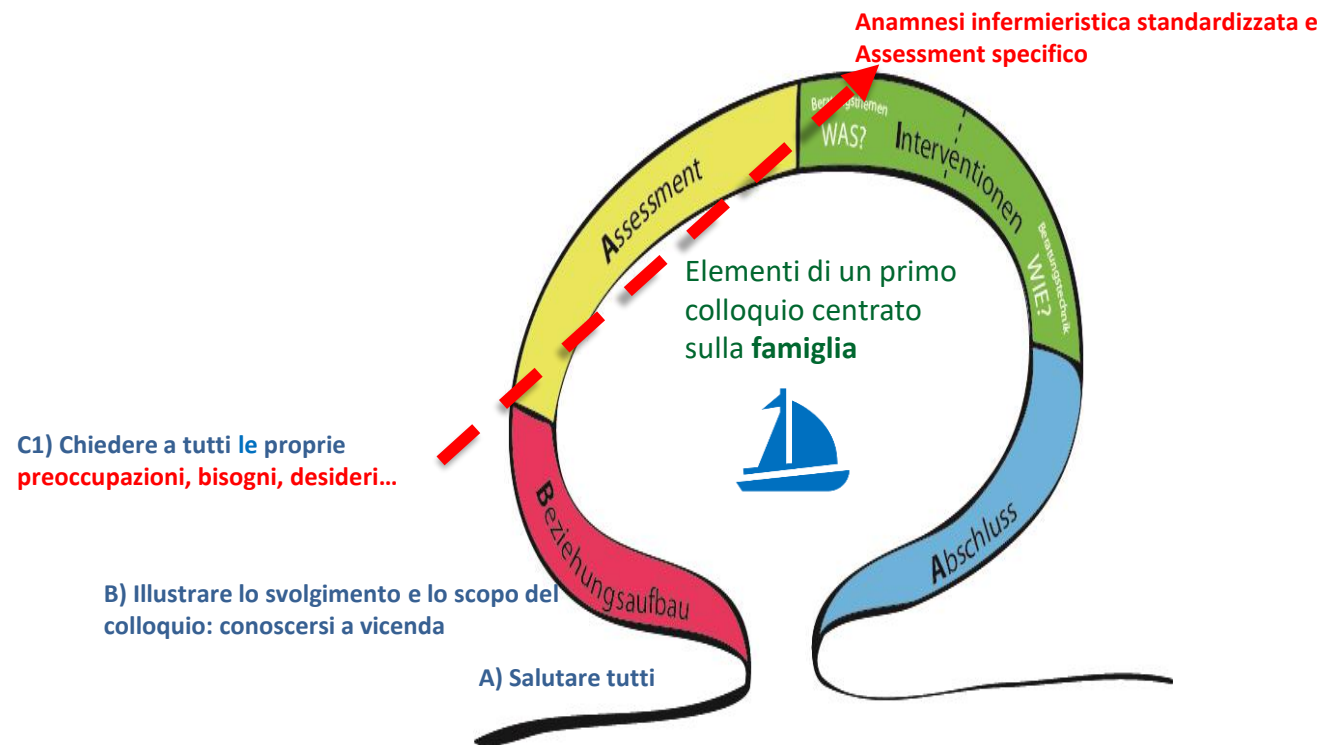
Anamnesi infermieristica standardizzata e Assessment specifico

Beratungsthemen
WAS?

Interventionen

Beratungstechnik
WIE?

Assessment

Elementi di un primo colloquio centrato sulla **famiglia**

C1) Chiedere a tutti le proprie preoccupazioni, bisogni, desideri…

Beziehungsaufbau

Abschluss

B) Illustrare lo svolgimento e lo scopo del colloquio: conoscersi a vicenda

A) Salutare tutti